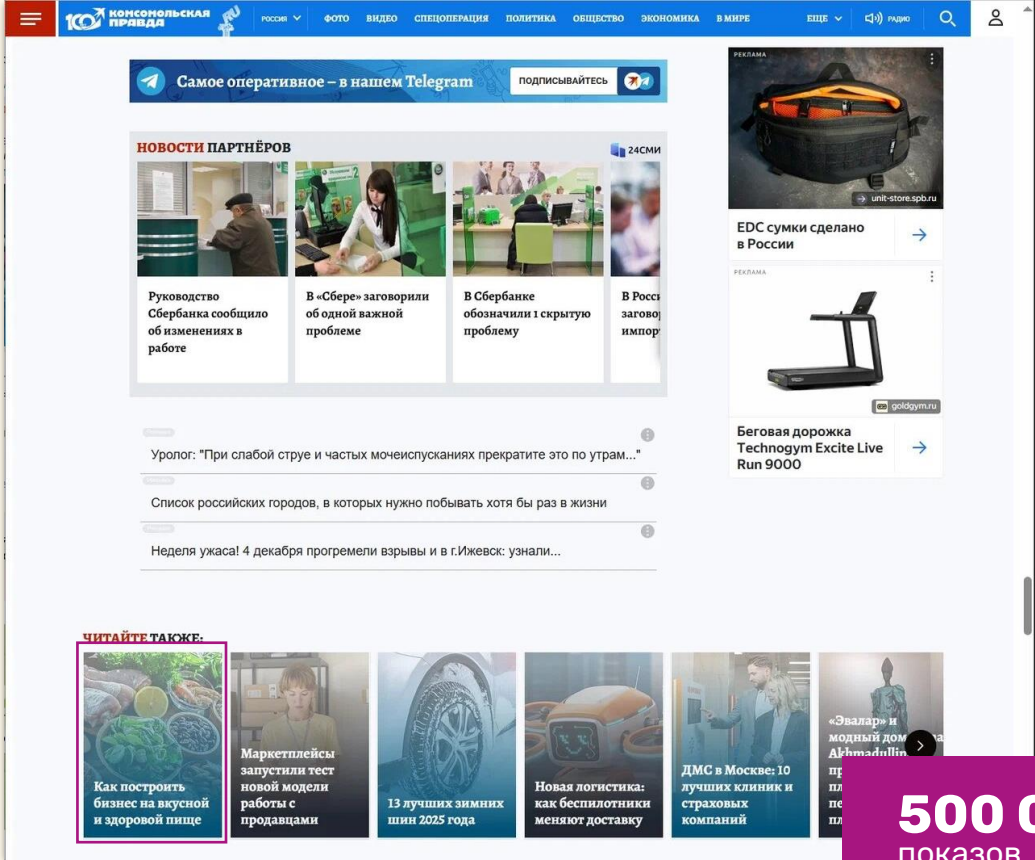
100 КОМСОМОЛЬСКАЯ ПРАВДА | РОССИЯ | ФОТО | ВИДЕО | СПЕЦОПЕРАЦИЯ | ПОЛИТИКА | ОБЩЕСТВО | ЭКОНОМИКА | В МИРЕ | ЕЩЕ | РАДИО

Самое оперативное – в нашем Telegram | ПОДПИСЫВАЙТЕСЬ

НОВОСТИ ПАРТНЁРОВ | 24СМИ

Руководство Сбербанка сообщило об изменениях в работе

В «Сбере» заговорили об одной важной проблеме

В Сбербанке обозначили 1 скрытую проблему

В Росс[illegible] импор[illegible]

Уролог: "При слабой струе и частых мочеиспусканиях прекратите это по утрам..."

Список российских городов, в которых нужно побывать хотя бы раз в жизни

Неделя ужаса! 4 декабря прогремели взрывы и в г.Ижевск: узнали...

РЕКЛАМА
unit-store.spb.ru
EDC сумки сделано в России

РЕКЛАМА
goldgym.ru
Беговая дорожка Technogym Excite Live Run 9000

ЧИТАЙТЕ ТАКЖЕ:

Как построить бизнес на вкусной и здоровой пище

Маркетплейсы запустили тест новой модели работы с продавцами

13 лучших зимних шин 2025 года

Новая логистика: как беспилотники меняют доставку

ДМС в Москве: 10 лучших клиник и страховых компаний

«Эвалар» и модный дом Akhmadullin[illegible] пр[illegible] пл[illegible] пе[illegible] пл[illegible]

500 0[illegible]
показов